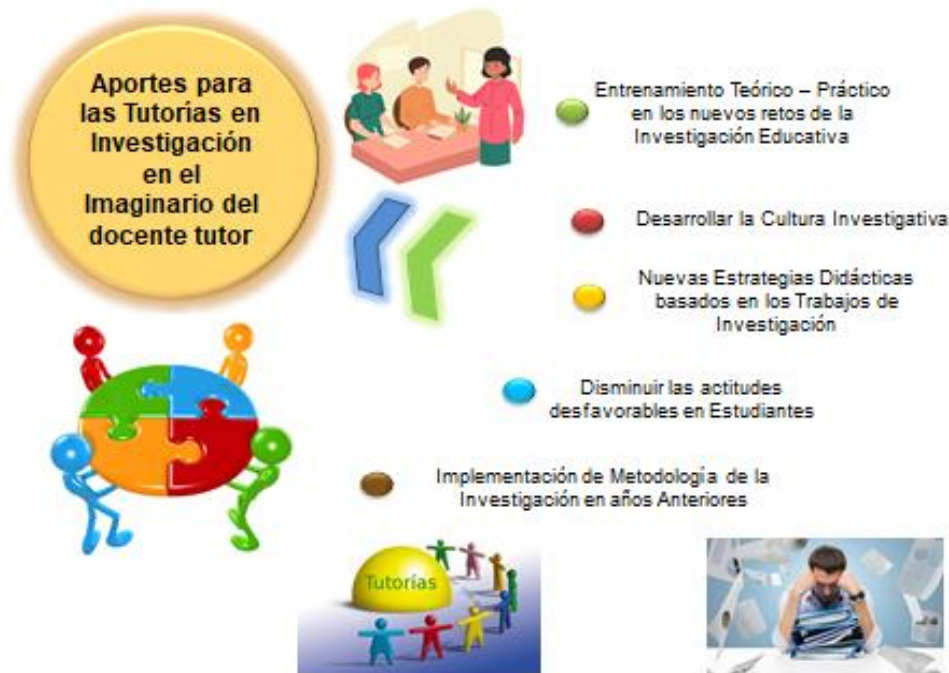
Aportes para las Tutorías en Investigación en el Imaginario del docente tutor

Entrenamiento Teórico – Práctico en los nuevos retos de la Investigación Educativa

Desarrollar la Cultura Investigativa

Nuevas Estrategias Didácticas basados en los Trabajos de Investigación

Disminuir las actitudes desfavorables en Estudiantes

Implementación de Metodología de la Investigación en años Anteriores

Tutorías